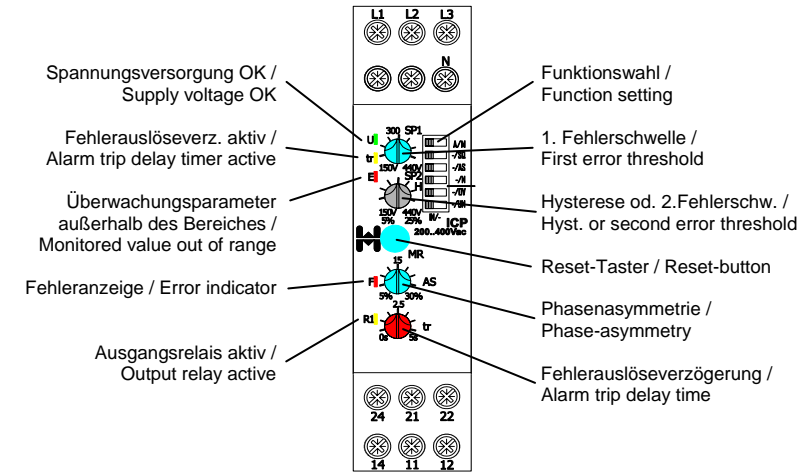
L1 L2 L3

N

Spannungsversorgung OK / Supply voltage OK

Fehlerauslöseverz. aktiv / Alarm trip delay timer active

Überwachungsparameter außerhalb des Bereiches / Monitored value out of range

Fehleranzeige / Error indicator

Ausgangsrelais aktiv / Output relay active

Funktionswahl / Function setting

1. Fehlerschwelle / First error threshold

Hysterese od. 2.Fehlerschw. / Hyst. or second error threshold

Reset-Taster / Reset-button

Phasenasymmetrie / Phase-asymmetry

Fehlerauslöseverzögerung / Alarm trip delay time

U
tr
300 SP1
150V 440V
A/N
-/MU
-/AS
-/N
-/OV
-/UV
E
SP2
H
150V 440V
5% 25%
N/-
ICP
200..400Vac
MR
F
15
AS
5% 30%
R1
2.5
tr
0s 5s

24 21 22

14 11 12